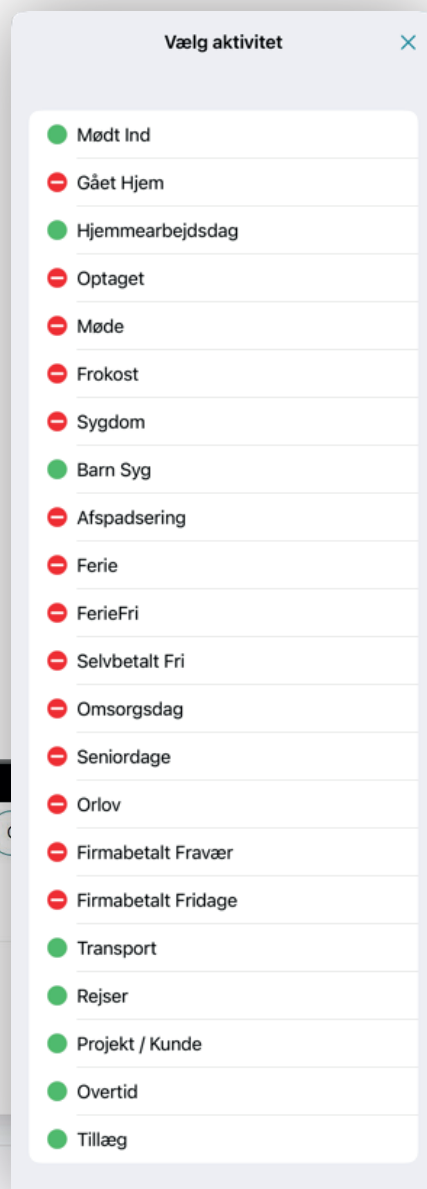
Vælg aktivitet

Mødt Ind
Gået Hjem
Hjemmearbejdsdag
Optaget
Møde
Frokost
Sygdom
Barn Syg
Afspadsering
Ferie
FerieFri
Selvbetalt Fri
Omsorgsdag
Seniordage
Orlov
Firmabetalt Fravær
Firmabetalt Fridage
Transport
Rejser
Projekt / Kunde
Overtid
Tillæg